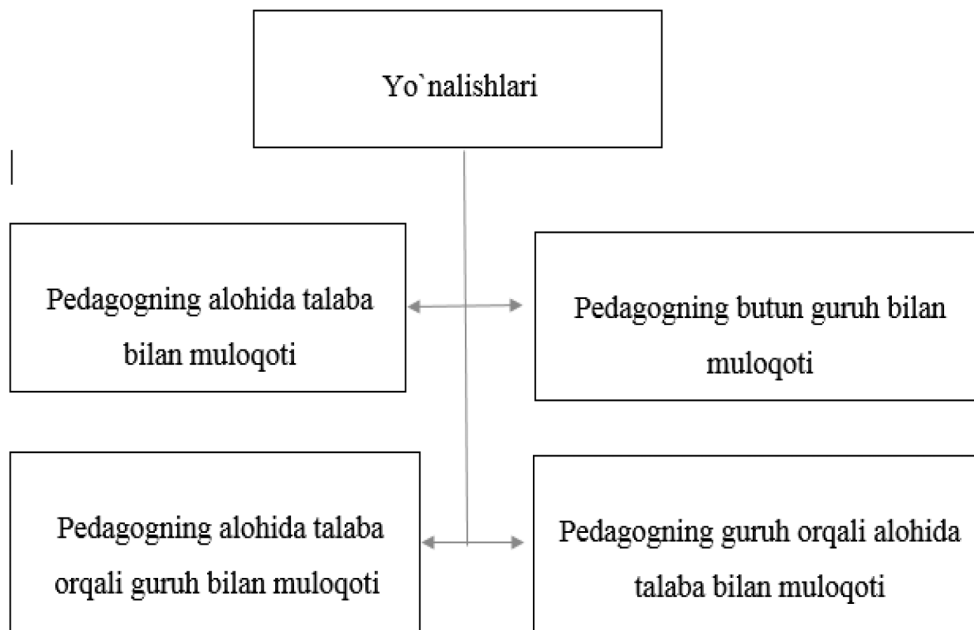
Yo`nalishlari

Pedagogning alohida talaba bilan muloqoti

Pedagogning butun guruh bilan muloqoti

Pedagogning alohida talaba orqali guruh bilan muloqoti

Pedagogning guruh orqali alohida talaba bilan muloqoti